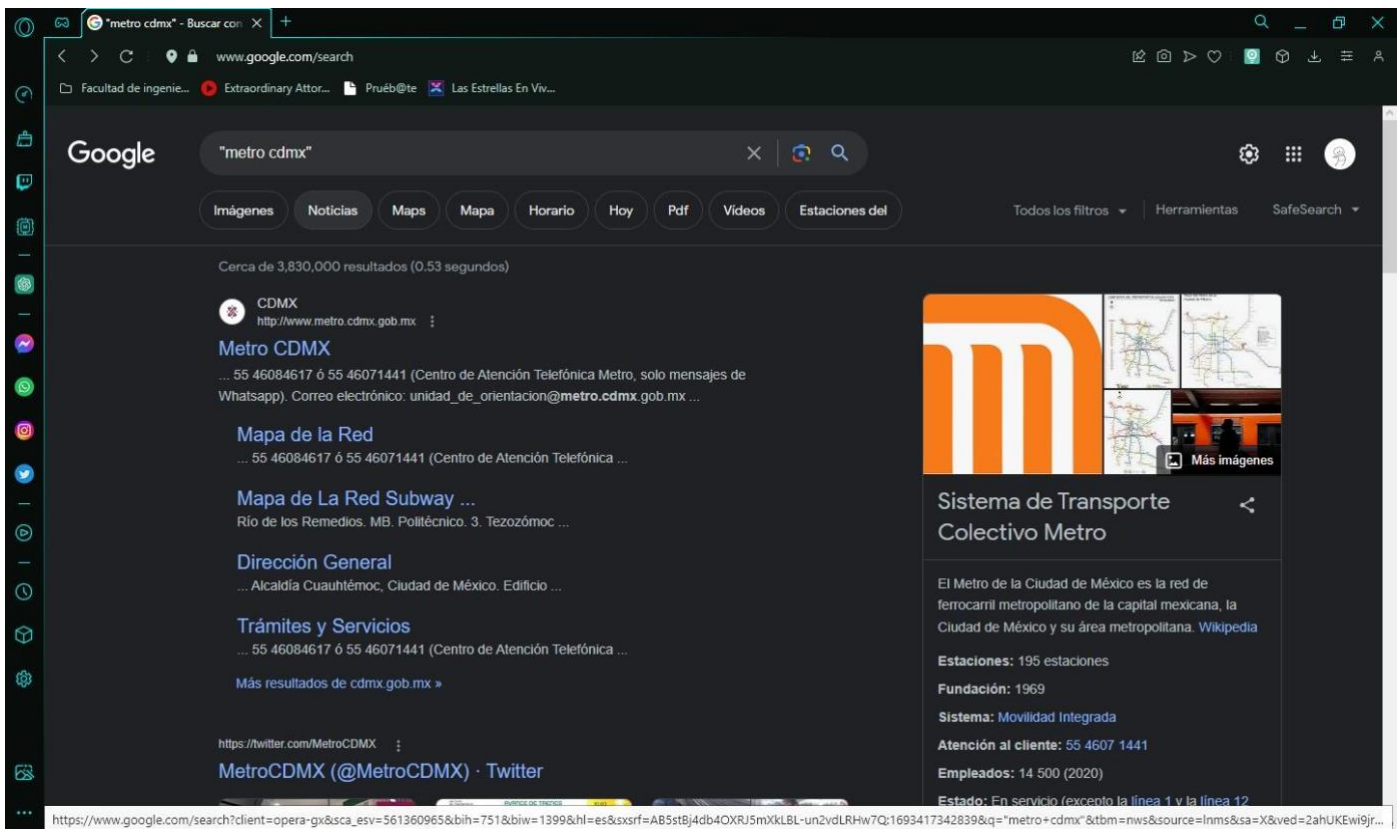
"metro cdmx" - Buscar con ×

www.google.com/search

Facultad de ingenie... Extraordinary Attor... Prueb@te Las Estrellas En Viv...

Google

"metro cdmx"

Imágenes Noticias Maps Mapa Horario Hoy Pdf Videos Estaciones del

Todos los filtros Herramientas SafeSearch

Cerca de 3,830,000 resultados (0.53 segundos)

CDMX
http://www.metro.cdmx.gob.mx

Metro CDMX

... 55 46084617 ó 55 46071441 (Centro de Atención Telefónica Metro, solo mensajes de Whatsapp). Correo electrónico: unidad_de_orientacion@metro.cdmx.gob.mx ...

Mapa de la Red
... 55 46084617 ó 55 46071441 (Centro de Atención Telefónica ...

Mapa de La Red Subway ...
Río de los Remedios. MB. Politécnico. 3. Tezozómoc ...

Dirección General
... Alcaldía Cuauhtémoc, Ciudad de México. Edificio ...

Trámites y Servicios
... 55 46084617 ó 55 46071441 (Centro de Atención Telefónica ...

Más resultados de cdmx.gob.mx »

https://twitter.com/MetroCDMX

MetroCDMX (@MetroCDMX) · Twitter

Más imágenes

Sistema de Transporte Colectivo Metro

El Metro de la Ciudad de México es la red de ferrocarril metropolitano de la capital mexicana, la Ciudad de México y su área metropolitana. Wikipedia

Estaciones: 195 estaciones

Fundación: 1969

Sistema: Movilidad Integrada

Atención al cliente: 55 4607 1441

Empleados: 14 500 (2020)

Estado: En servicio (excepto la línea 1 y la línea 12

https://www.google.com/search?client=opera-gx&sca_esv=561360965&bih=751&biw=1399&hl=es&sxsrf=AB5stBj4db4OXRJ5mXkLBL-un2vdLRHw7Q:1693417342839&q="metro+cdmx"&tbm=nws&source=lnms&sa=X&ved=2ahUKEwi9jr...